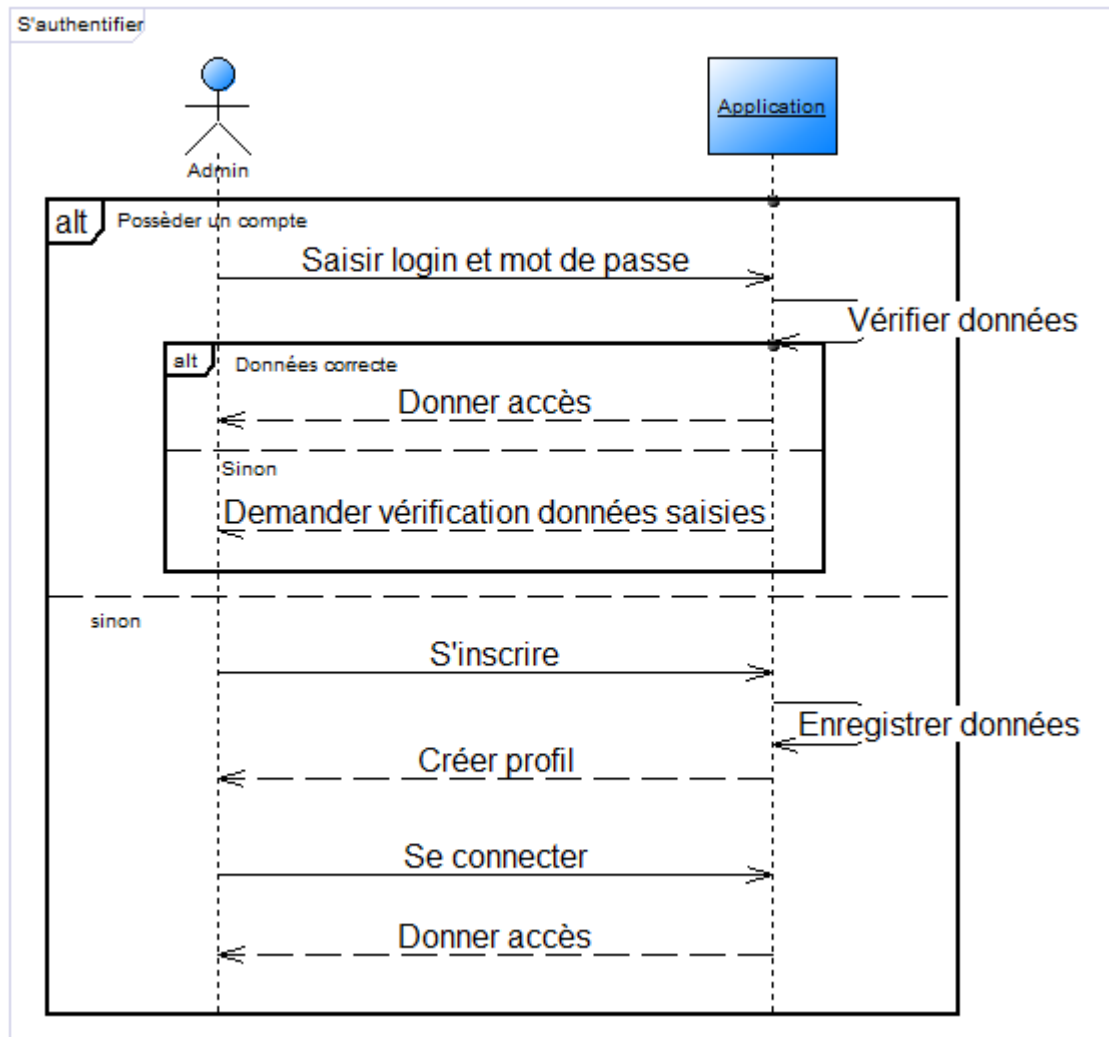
S'authentifier

Admin

Application

alt Possèder un compte

Saisir login et mot de passe

Vérifier données

alt Données correcte

Donner accès

Sinon

Demander vérification données saisies

sinon

S'inscrire

Enregistrer données

Créer profil

Se connecter

Donner accès